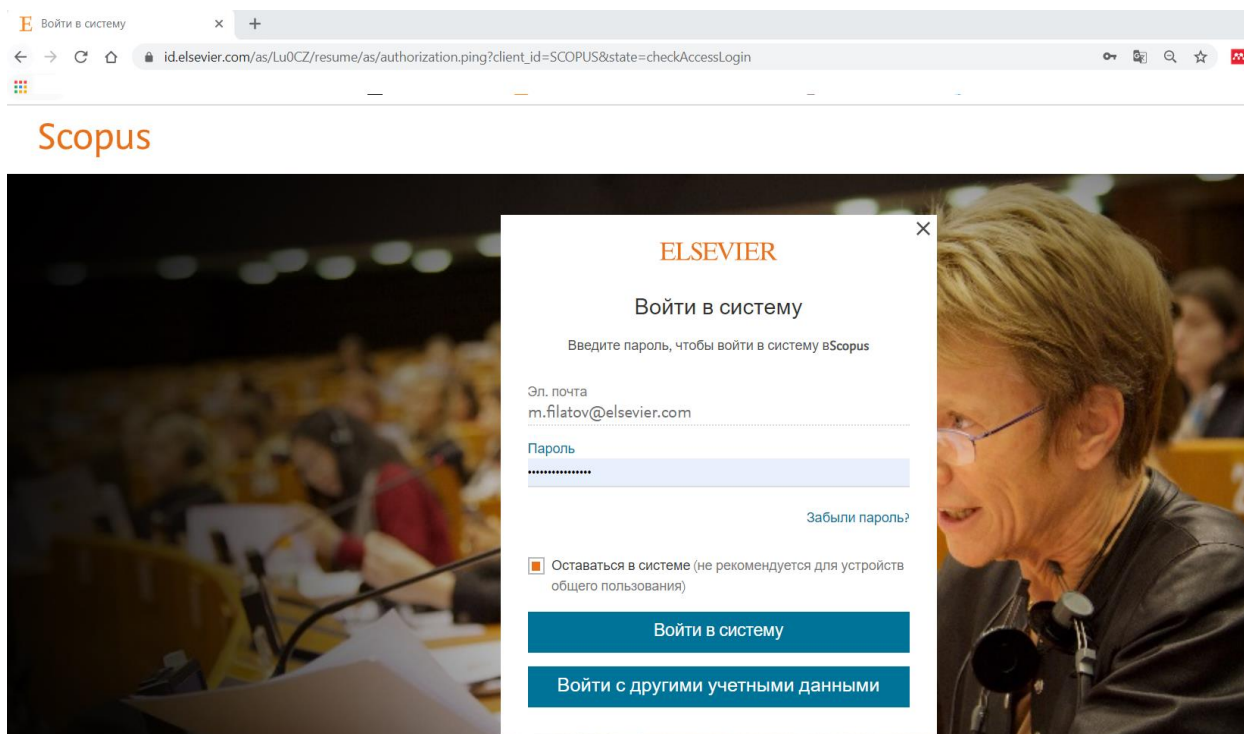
Войти в систему

id.elsevier.com/as/Lu0CZ/resume/as/authorization.ping?client_id=SCOPUS&state=checkAccessLogin

Scopus

ELSEVIER

Войти в систему

Введите пароль, чтобы войти в систему вScopus

Эл. почта
m.filatov@elsevier.com

Пароль
•••••••••••••••

Забыли пароль?

Оставаться в системе (не рекомендуется для устройств общего пользования)

Войти в систему

Войти с другими учетными данными